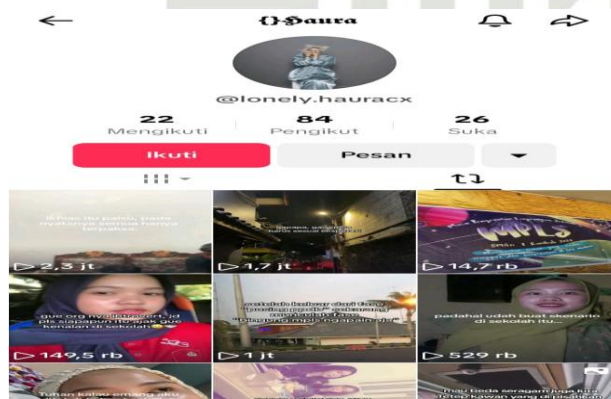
{}-Haura

@lonely.hauracx

22
Mengikuti

84
Pengikut

26
Suka

Ikuti

Pesan

Ikhlas itu pahit, pasti nyatanya semua hanya terpaksa.

▷ 2,3 jt

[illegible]

▷ 1,7 jt

MPLS

▷ 14,7 rb

gue org nya introvert, jd pls siapapun nggak gue kenalan di sekolah

▷ 149,5 rb

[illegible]

▷ 1 jt

padahal udah buat skenario di sekolah itu...

▷ 529 rb

Tuhan kalau emang aku

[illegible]

mau beda seragam juga kita tetep kawan yang di pisahkan